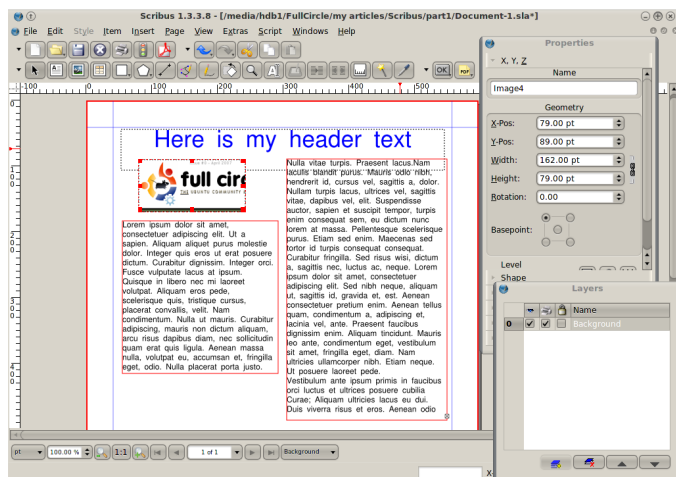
Scribus 1.3.3.8 - [/media/hdb1/FullCircle/my articles/Scribus/part1/Document-1.sla*]

File Edit Style Item Insert Page View Extras Script Windows Help

OK

100 0 100 200 300 400 500

Here is my header text

full circ
THE UBUNTU COMMUNITY

Lorem ipsum dolor sit amet, consectetuer adipiscing elit. Ut a sapien. Aliquam aliquet purus molestie dolor. Integer quis eros ut erat posuere dictum. Curabitur dignissim. Integer orci. Fusce vulputate lacus at ipsum. Quisque in libero nec mi laoreet volutpat. Aliquam eros pede, scelerisque quis, tristique cursus, placerat convallis, velit. Nam condimentum. Nulla ut mauris. Curabitur adipiscing, mauris non dictum aliquam, arcu risus dapibus diam, nec sollicitudin quam erat quis ligula. Aenean massa nulla, volutpat eu, accumsan et, fringilla eget, odio. Nulla placerat porta justo.

Nulla vitae turpis. Praesent lacus.Nam iaculis blandit purus. Mauris odio nibh, hendrerit id, cursus vel, sagittis a, dolor. Nullam turpis lacus, ultrices vel, sagittis vitae, dapibus vel, elit. Suspendisse auctor, sapien et suscipit tempor, turpis enim consequat sem, eu dictum nunc lorem at massa. Pellentesque scelerisque purus. Etiam sed enim. Maecenas sed tortor id turpis consequat consequat. Curabitur fringilla. Sed risus wisi, dictum a, sagittis nec, luctus ac, neque. Lorem ipsum dolor sit amet, consectetuer adipiscing elit. Sed nibh neque, aliquam ut, sagittis id, gravida et, est. Aenean consectetuer pretium enim. Aenean tellus quam, condimentum a, adipiscing et, lacinia vel, ante. Praesent faucibus dignissim enim. Aliquam tincidunt. Mauris leo ante, condimentum eget, vestibulum sit amet, fringilla eget, diam. Nam ultricies ullamcorper nibh. Etiam neque. Ut posuere laoreet pede. Vestibulum ante ipsum primis in faucibus orci luctus et ultrices posuere cubilia Curae; Aliquam ultricies lacus eu dui. Duis viverra risus et eros. Aenean odio

pt 100.00 % 1:1 1 of 1 Background

Properties
X, Y, Z
Name
Image4
Geometry
X-Pos: 79.00 pt
Y-Pos: 89.00 pt
Width: 162.00 pt
Height: 79.00 pt
Rotation: 0.00
Basepoint:
Level
Shape

Layers
Name
0 Background